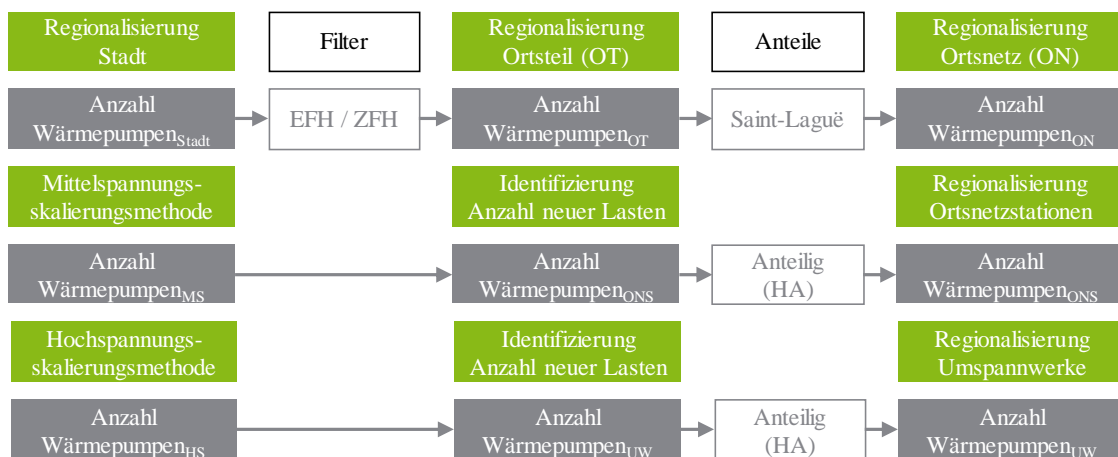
Regionalisierung Stadt

Filter

Regionalisierung Ortsteil (OT)

Anteile

Regionalisierung Ortsnetz (ON)

Anzahl Wärmepumpen$_{Stadt}$

EFH / ZFH

Anzahl Wärmepumpen$_{OT}$

Saint-Laguë

Anzahl Wärmepumpen$_{ON}$

Mittelspannungsskalierungsmethode

Identifizierung Anzahl neuer Lasten

Regionalisierung Ortsnetzstationen

Anzahl Wärmepumpen$_{MS}$

Anzahl Wärmepumpen$_{ONS}$

Anteilig (HA)

Anzahl Wärmepumpen$_{ONS}$

Hochspannungsskalierungsmethode

Identifizierung Anzahl neuer Lasten

Regionalisierung Umspannwerke

Anzahl Wärmepumpen$_{HS}$

Anzahl Wärmepumpen$_{UW}$

Anteilig (HA)

Anzahl Wärmepumpen$_{UW}$